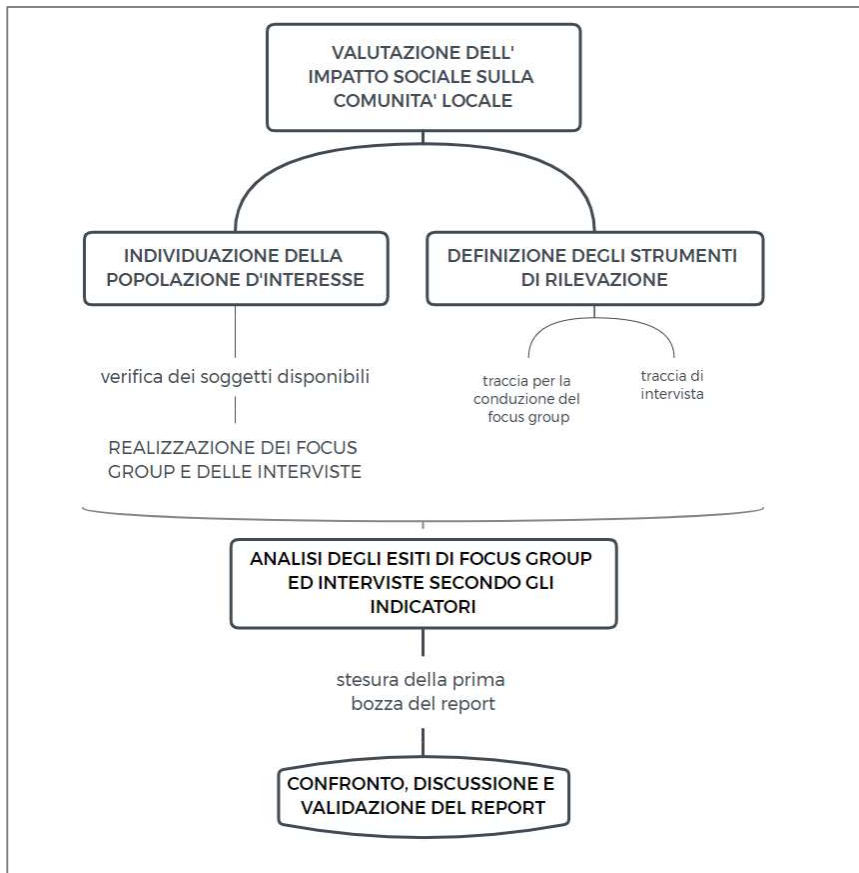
VALUTAZIONE DELL' IMPATTO SOCIALE SULLA COMUNITA' LOCALE

INDIVIDUAZIONE DELLA POPOLAZIONE D'INTERESSE

DEFINIZIONE DEGLI STRUMENTI DI RILEVAZIONE

verifica dei soggetti disponibili

REALIZZAZIONE DEI FOCUS GROUP E DELLE INTERVISTE

traccia per la conduzione del focus group

traccia di intervista

ANALISI DEGLI ESITI DI FOCUS GROUP ED INTERVISTE SECONDO GLI INDICATORI

stesura della prima bozza del report

CONFRONTO, DISCUSSIONE E VALIDAZIONE DEL REPORT